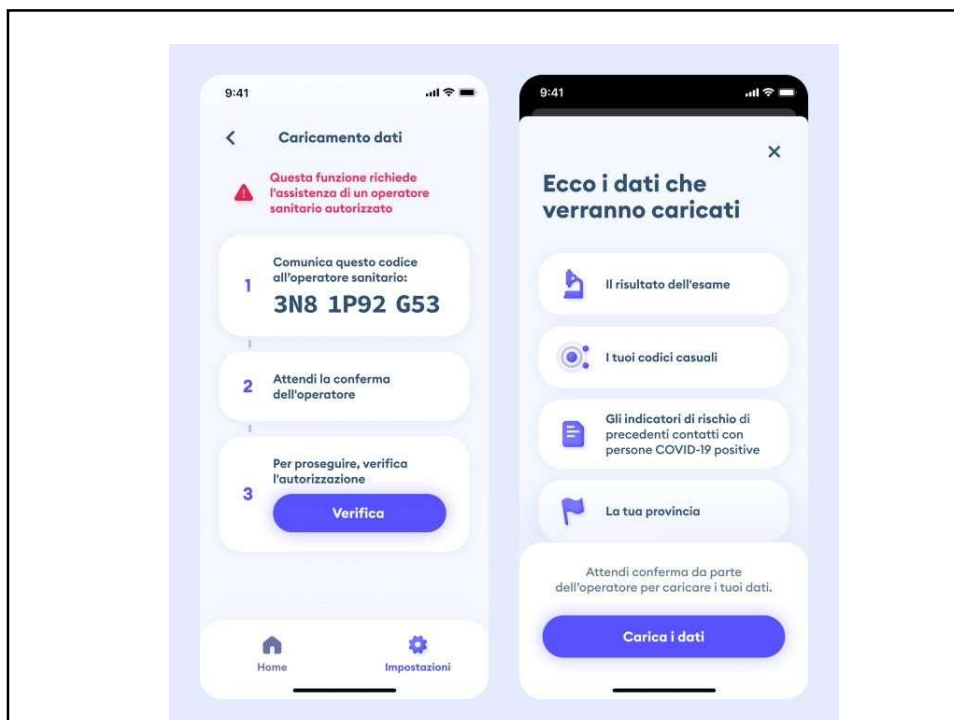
9:41

Caricamento dati

Questa funzione richiede l'assistenza di un operatore sanitario autorizzato

1 Comunica questo codice all'operatore sanitario:
3N8 1P92 G53

2 Attendi la conferma dell'operatore

3 Per proseguire, verifica l'autorizzazione
Verifica

Home
Impostazioni

9:41

Ecco i dati che verranno caricati

Il risultato dell'esame

I tuoi codici casuali

Gli indicatori di rischio di precedenti contatti con persone COVID-19 positive

La tua provincia

Attendi conferma da parte dell'operatore per caricare i tuoi dati.

Carica i dati